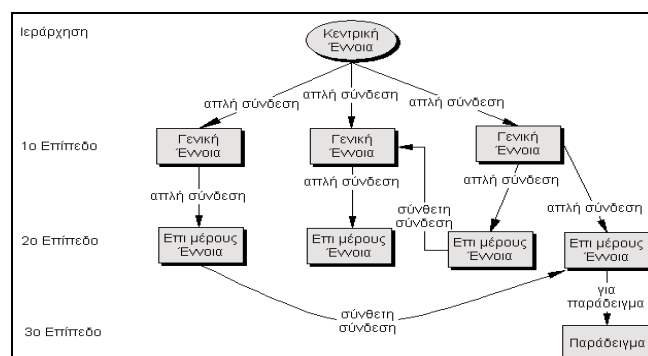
Ιεράρχηση

Κεντρική Έννοια

απλή σύνδεση
απλή σύνδεση
απλή σύνδεση

1ο Επίπεδο

Γενική Έννοια
Γενική Έννοια
Γενική Έννοια

απλή σύνδεση
απλή σύνδεση
απλή σύνδεση
σύνθετη σύνδεση
απλή σύνδεση

2ο Επίπεδο

Επι μέρους Έννοια
Επι μέρους Έννοια
Επι μέρους Έννοια
Επι μέρους Έννοια

σύνθετη σύνδεση

για παράδειγμα

3ο Επίπεδο

Παράδειγμα